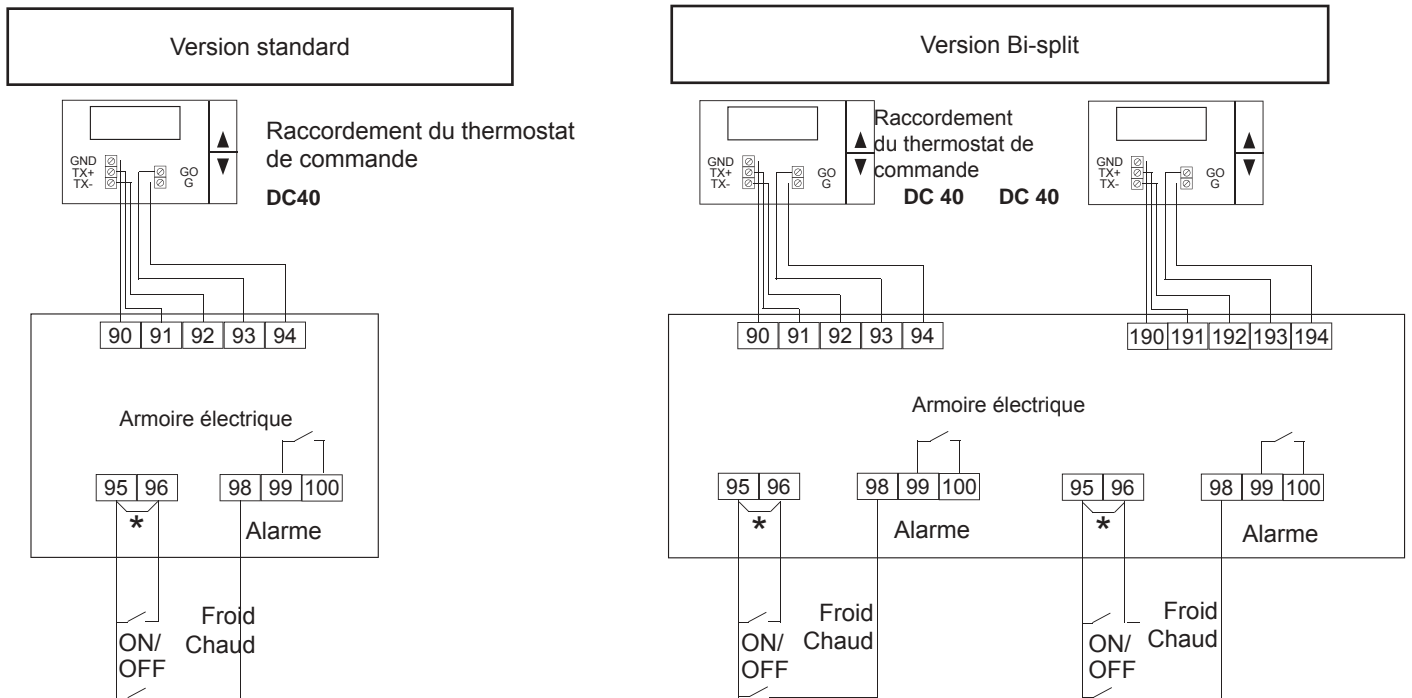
Version standard

GND
TX+
TX-

GO
G

Raccordement du thermostat de commande

DC40

| 90 | 91 | 92 | 93 | 94 |
|---|---|---|---|---|

Armoire électrique

| 95 | 96 |
|---|---|

*

| 98 | 99 | 100 |
|---|---|---|

Alarme

ON/
OFF

Froid
Chaud

Version Bi-split

GND
TX+
TX-

GO
G

Raccordement du thermostat de commande

DC 40 DC 40

GND
TX+
TX-

GO
G

| 90 | 91 | 92 | 93 | 94 |
|---|---|---|---|---|

| 190 | 191 | 192 | 193 | 194 |
|---|---|---|---|---|

Armoire électrique

| 95 | 96 |
|---|---|

*

| 98 | 99 | 100 |
|---|---|---|

Alarme

| 95 | 96 |
|---|---|

*

| 98 | 99 | 100 |
|---|---|---|

Alarme

ON/
OFF

Froid
Chaud

ON/
OFF

Froid
Chaud